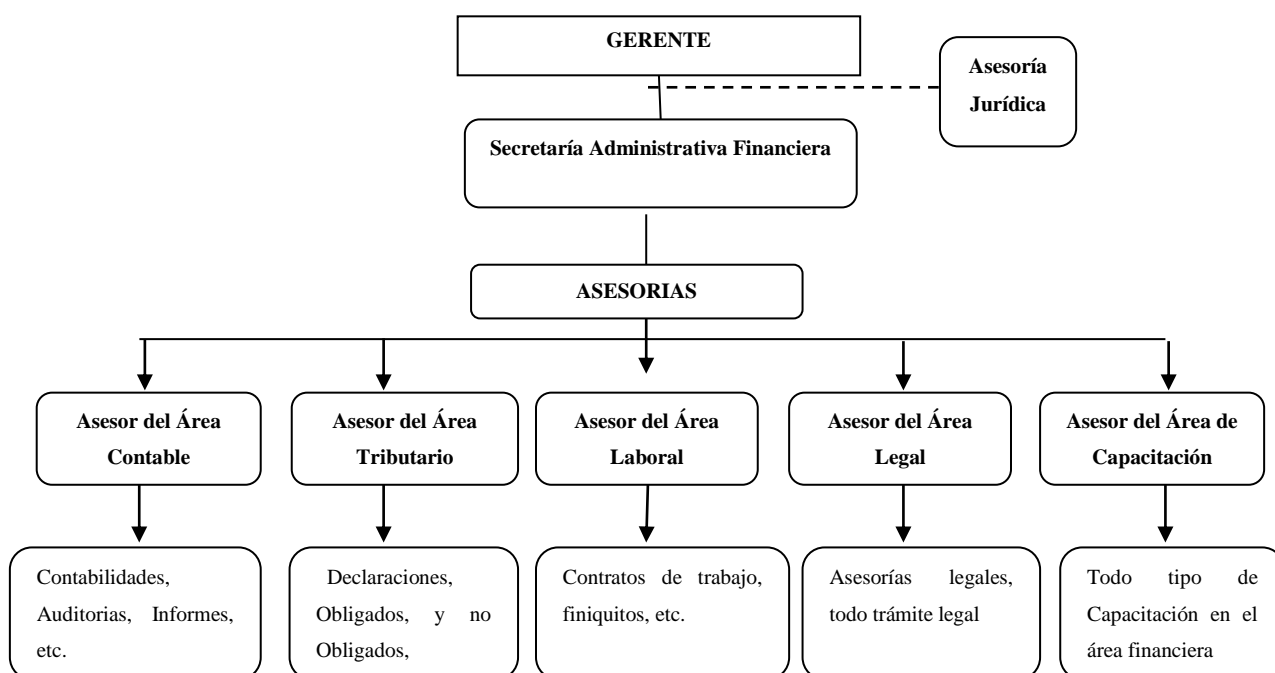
GERENTE

Asesoría Jurídica

Secretaría Administrativa Financiera

ASESORIAS

Asesor del Área Contable

Asesor del Área Tributario

Asesor del Área Laboral

Asesor del Área Legal

Asesor del Área de Capacitación

Contabilidades, Auditorias, Informes, etc.

Declaraciones, Obligados, y no Obligados,

Contratos de trabajo, finiquitos, etc.

Asesorías legales, todo trámite legal

Todo tipo de Capacitación en el área financiera